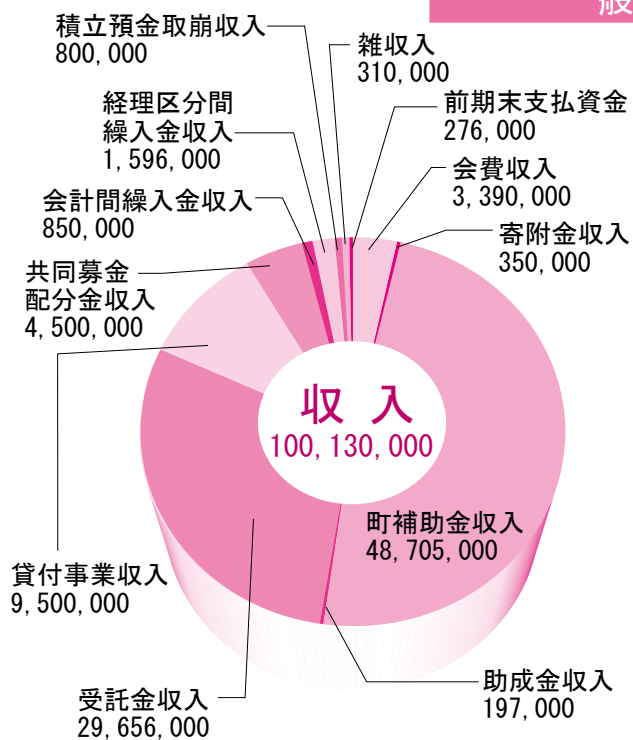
積立預金取崩収入
800,000

雑収入
310,000

経理区分間
繰入金収入
1,596,000

前期末支払資金
276,000

会費収入
3,390,000

会計間繰入金収入
850,000

寄附金収入
350,000

共同募金
配分金収入
4,500,000

収 入
100,130,000

町補助金収入
48,705,000

貸付事業収入
9,500,000

助成金収入
197,000

受託金収入
29,656,000